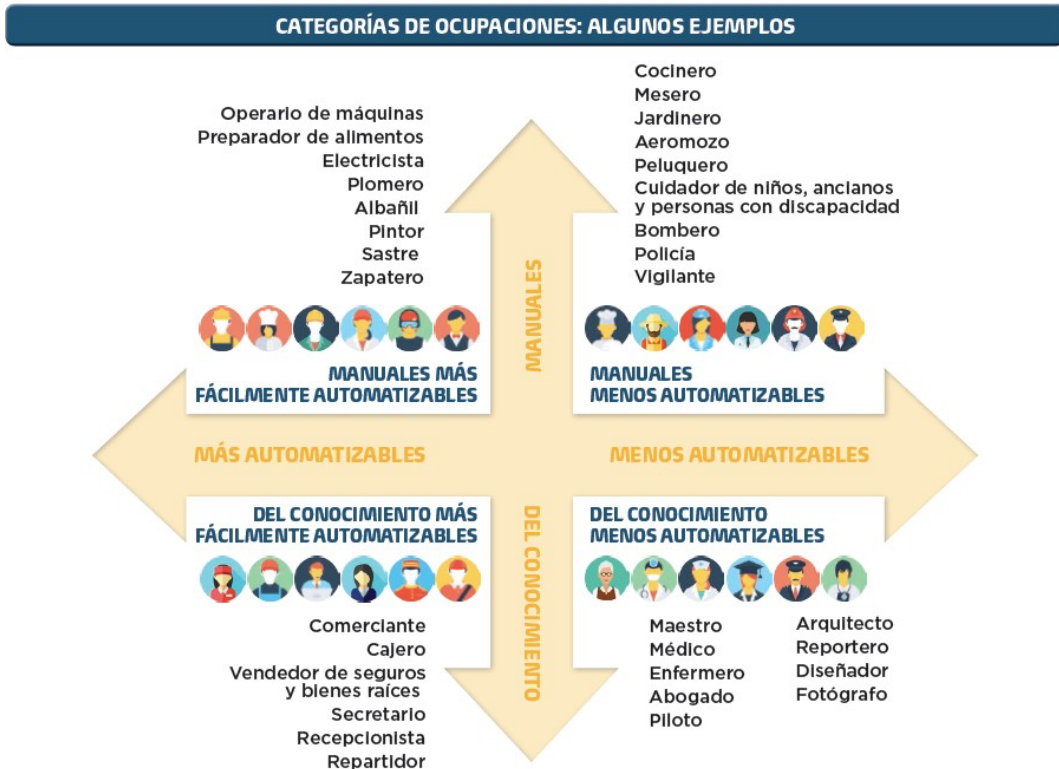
CATEGORÍAS DE OCUPACIONES: ALGUNOS EJEMPLOS

Operario de máquinas
Preparador de alimentos
Electricista
Plomero
Albañil
Pintor
Sastre
Zapatero

MANUALES MÁS FÁCILMENTE AUTOMATIZABLES

MANUALES

Cocinero
Mesero
Jardinero
Aeromozo
Peluquero
Cuidador de niños, ancianos y personas con discapacidad
Bombero
Policía
Vigilante

MANUALES MENOS AUTOMATIZABLES

MÁS AUTOMATIZABLES

MENOS AUTOMATIZABLES

DEL CONOCIMIENTO MÁS FÁCILMENTE AUTOMATIZABLES

Comerciante
Cajero
Vendedor de seguros y bienes raíces
Secretario
Recepcionista
Repartidor

DEL CONOCIMIENTO

DEL CONOCIMIENTO MENOS AUTOMATIZABLES

Maestro
Médico
Enfermero
Abogado
Piloto

Arquitecto
Reportero
Diseñador
Fotógrafo